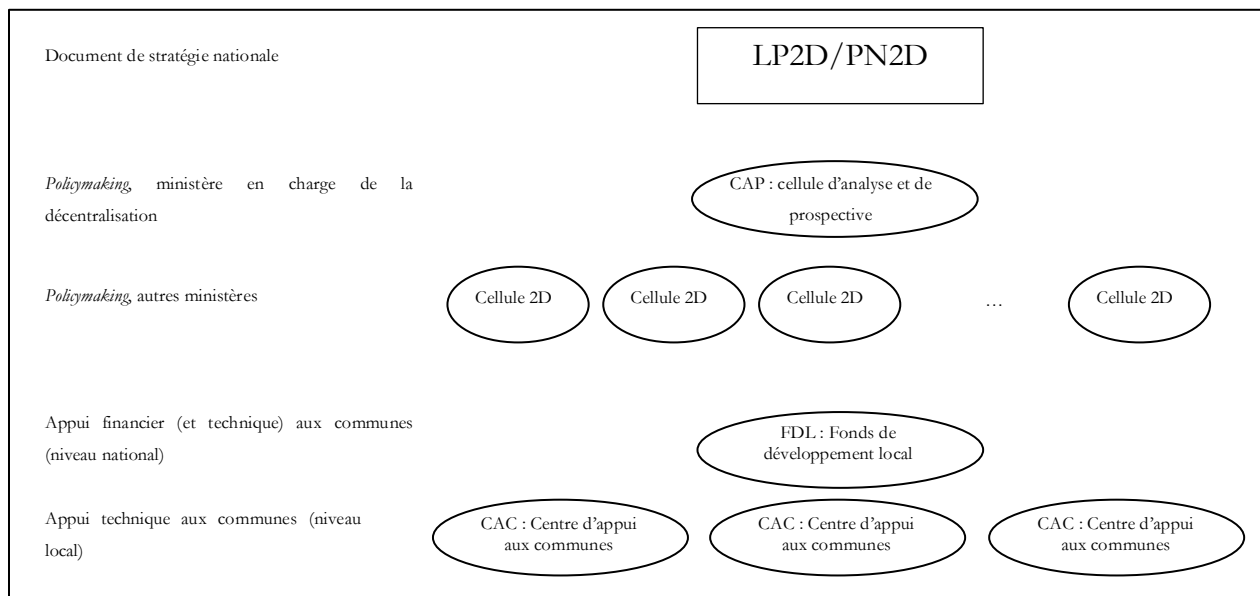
Document de stratégie nationale

LP2D/PN2D

*Policymaking*, ministère en charge de la décentralisation

CAP : cellule d'analyse et de prospective

*Policymaking*, autres ministères

Cellule 2D

Cellule 2D

Cellule 2D

…

Cellule 2D

Appui financier (et technique) aux communes (niveau national)

FDL : Fonds de développement local

Appui technique aux communes (niveau local)

CAC : Centre d'appui aux communes

CAC : Centre d'appui aux communes

CAC : Centre d'appui aux communes